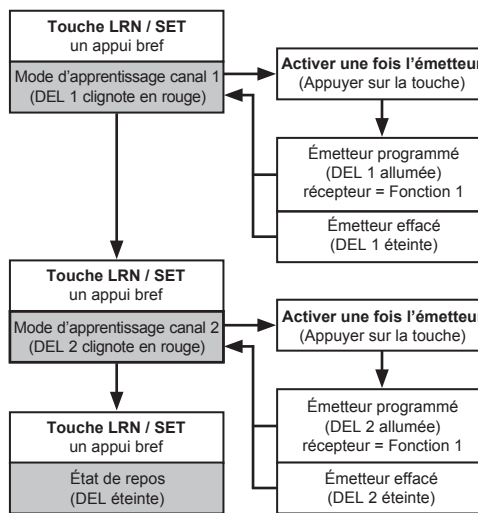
Touche LRN / SET
un appui bref

Mode d'apprentissage canal 1
(DEL 1 clignote en rouge)

Activer une fois l'émetteur
(Appuyer sur la touche)

Émetteur programmé
(DEL 1 allumée)
récepteur = Fonction 1

Émetteur effacé
(DEL 1 éteinte)

Touche LRN / SET
un appui bref

Mode d'apprentissage canal 2
(DEL 2 clignote en rouge)

Activer une fois l'émetteur
(Appuyer sur la touche)

Émetteur programmé
(DEL 2 allumée)
récepteur = Fonction 1

Émetteur effacé
(DEL 2 éteinte)

Touche LRN / SET
un appui bref

État de repos
(DEL éteinte)